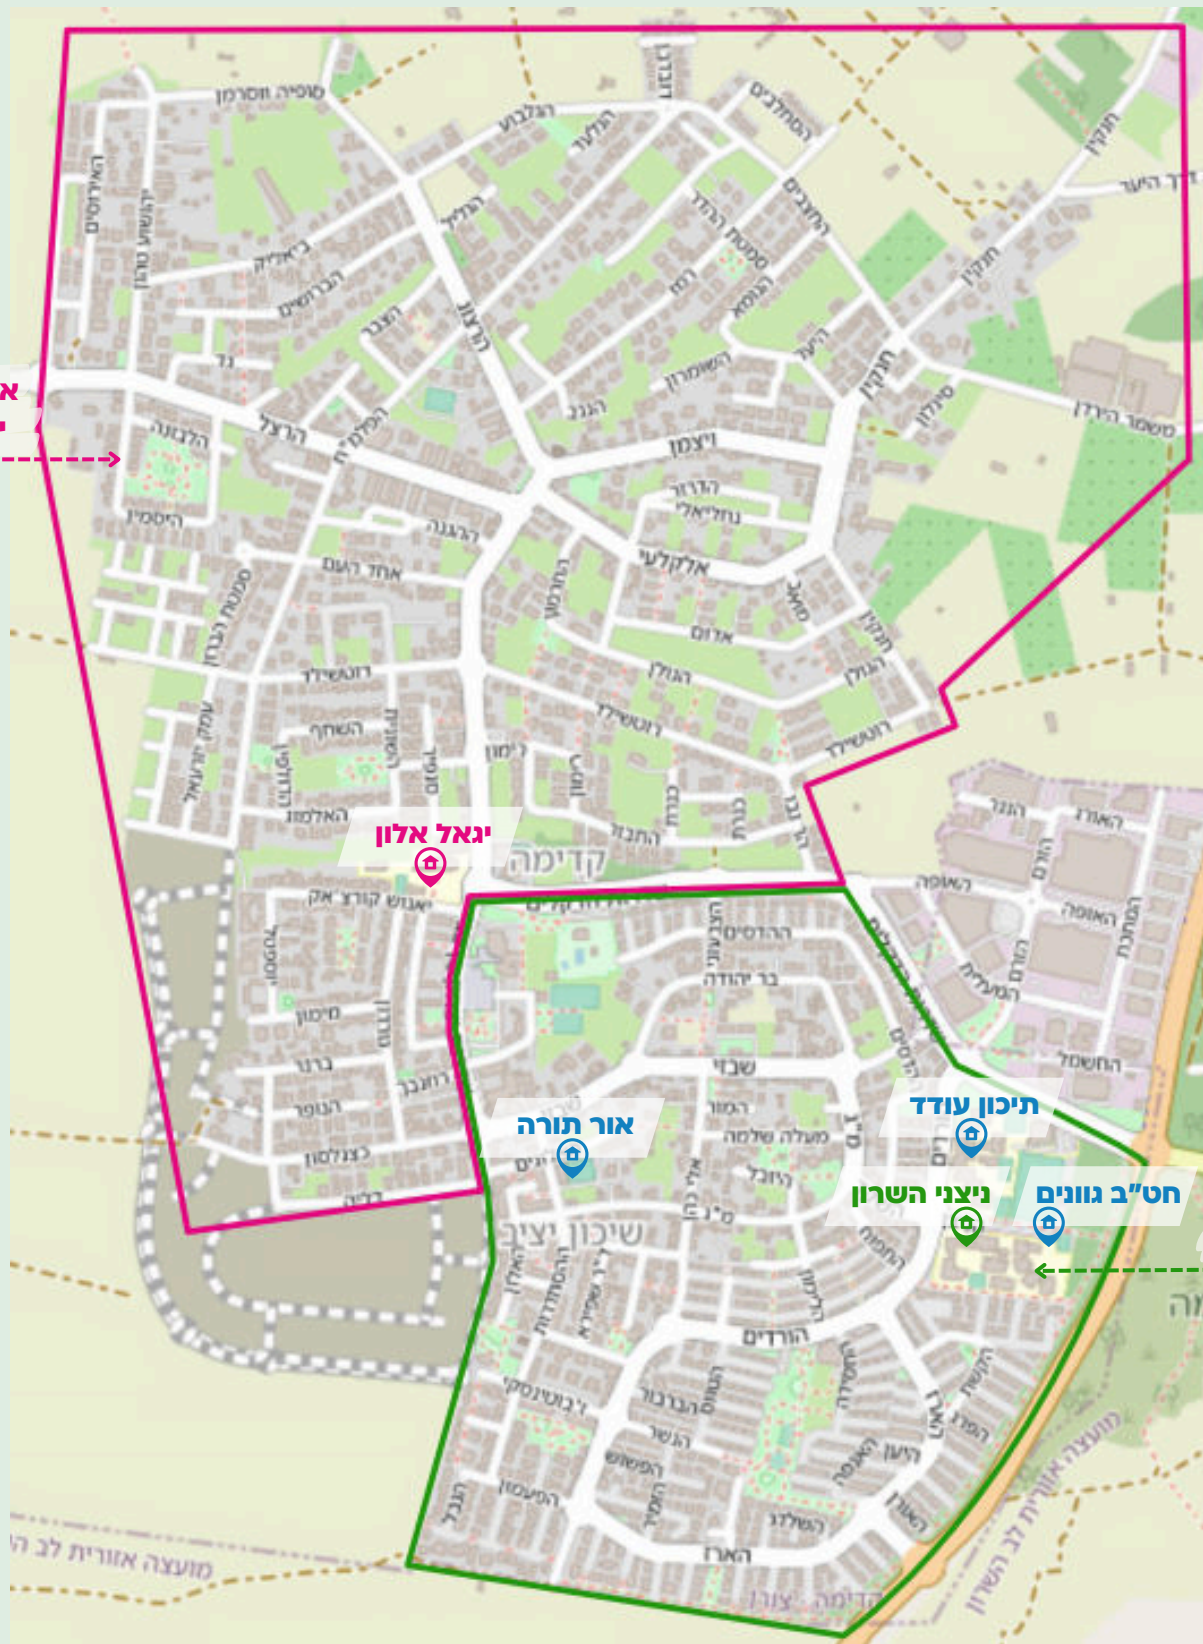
יגאל אלון
קדימה
אור תורה
תיכון עודד
ניצני השרון
חט"ב גוונים
שיכון יציב
סופיה ווסרמן
הגלבוע
הגלעד
הסתדרות
הנרקיסים
האירוסים
יהושע טהון
ביאליק
הברושים
הצבר
גד
הרצל
הלבונה
היסמין
ההגנה
אחד העם
סמטת הברון
עמק יזרעאל
רוטשילד
השחף
האלמוגים
הפלמ"ח
ויצמן
הדרור
נחליאלי
אלקלעי
החרמון
אדום
הגולן
רוטשילד
רימון
כנרת
התבור
הנגב
השומרון
הגומא
היער
חנקין
סיגלון
משמר הירדן
דרך היער
ההדסים
בר יהודה
שבזי
המור
מעלה שלמה
הזוהר
האלון
ההסתדרות
הורדים
הגפן
הנשר
הפעמון
הארז
השלדג
הגבעה
האופה
הערבה
החשמל
מועצה אזורית לב השרון
מועצה אזורית לב השרון
קדימה - צורן